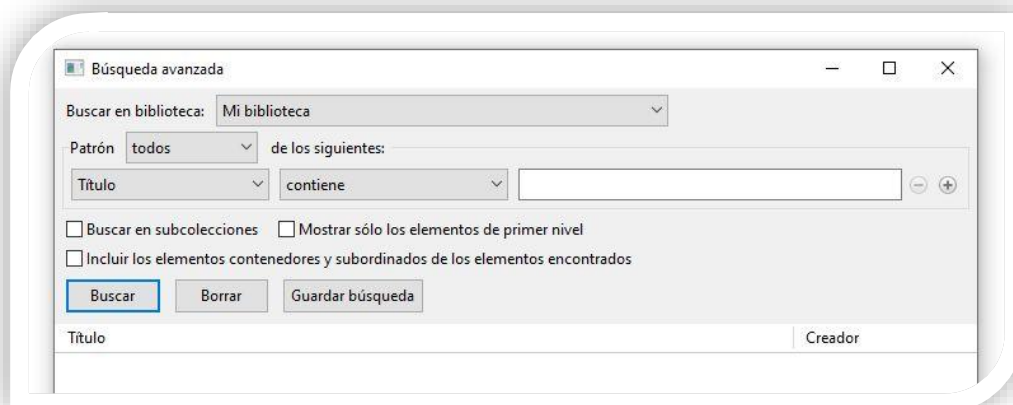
Búsqueda avanzada

Buscar en biblioteca: Mi biblioteca

Patrón todos de los siguientes:

Título contiene

Buscar en subcolecciones Mostrar sólo los elementos de primer nivel

Incluir los elementos contenedores y subordinados de los elementos encontrados

Buscar Borrar Guardar búsqueda

Título Creador